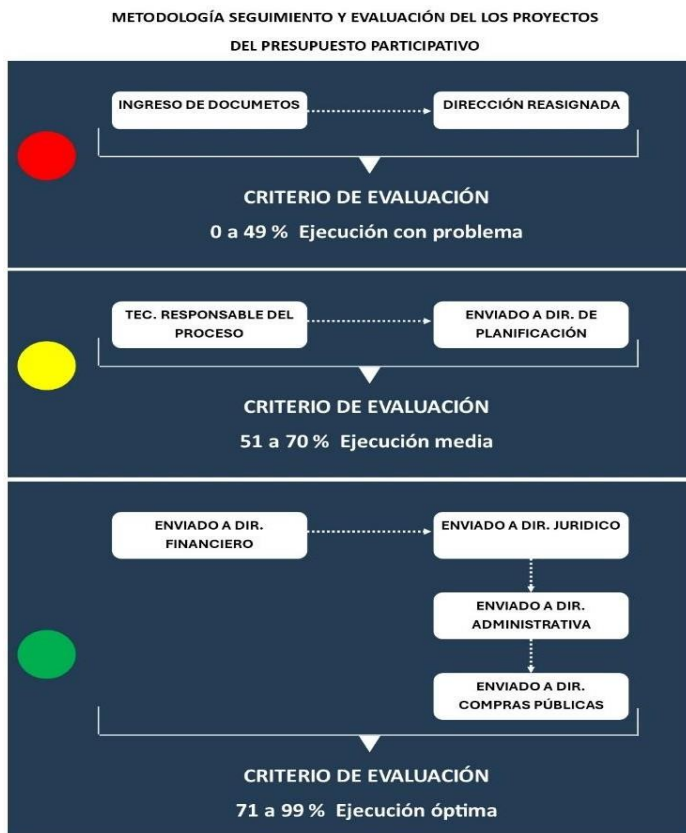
METODOLOGÍA SEGUIMIENTO Y EVALUACIÓN DEL LOS PROYECTOS
DEL PRESUPUESTO PARTICIPATIVO

INGRESO DE DOCUMETOS

DIRECCIÓN REASIGNADA

CRITERIO DE EVALUACIÓN
0 a 49 % Ejecución con problema

TEC. RESPONSABLE DEL PROCESO

ENVIADO A DIR. DE PLANIFICACIÓN

CRITERIO DE EVALUACIÓN
51 a 70 % Ejecución media

ENVIADO A DIR. FINANCIERO

ENVIADO A DIR. JURIDICO

ENVIADO A DIR. ADMINISTRATIVA

ENVIADO A DIR. COMPRAS PÚBLICAS

CRITERIO DE EVALUACIÓN
71 a 99 % Ejecución óptima